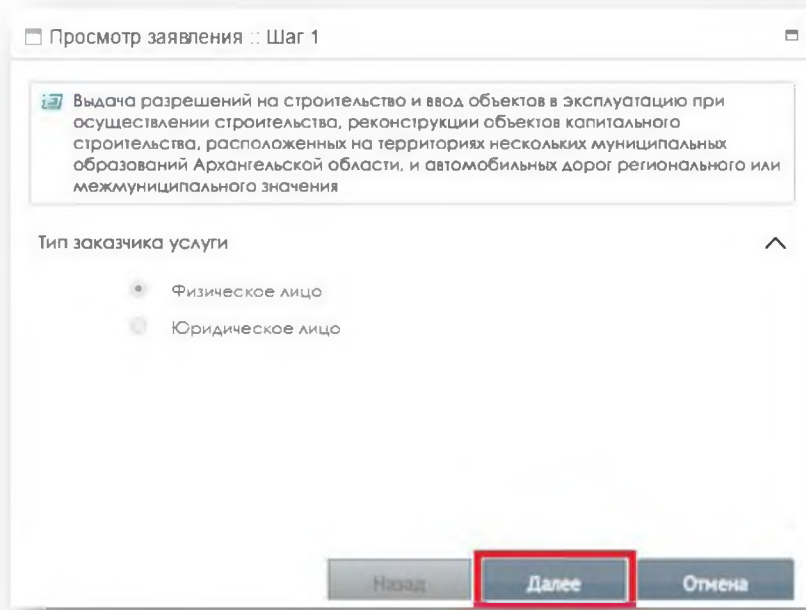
Просмотр заявления :: Шаг 1

Выдача разрешений на строительство и ввод объектов в эксплуатацию при осуществлении строительства, реконструкции объектов капитального строительства, расположенных на территориях нескольких муниципальных образований Архангельской области, и автомобильных дорог регионального или межмуниципального значения

Тип заказчика услуги

Физическое лицо

Юридическое лицо

Назад

Далее

Отмена